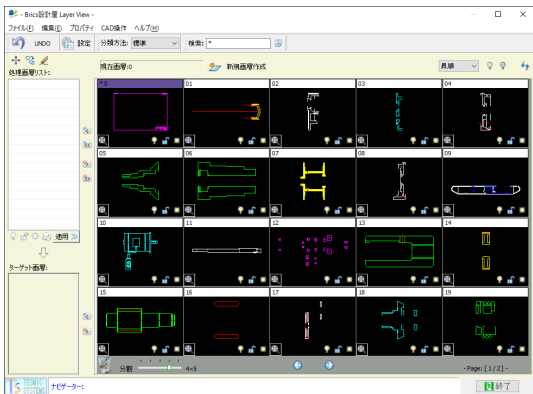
- Brics設計屋 Layer View -

ファイル(F) 編集(E) プロパティ CAD操作 ヘルプ(H)

UNDO 設定 分類方法: 標準 検索: *

処理画層リスト:

現在画層:0 新規画層作成 昇順

*0 01 02 03 04

05 06 07 08 09

10 11 12 13 14

15 16 17 18 19

適用

ターゲット画層:

分割 4×5

- Page: [ 1 / 2 ] -

ナビゲーター:

終了